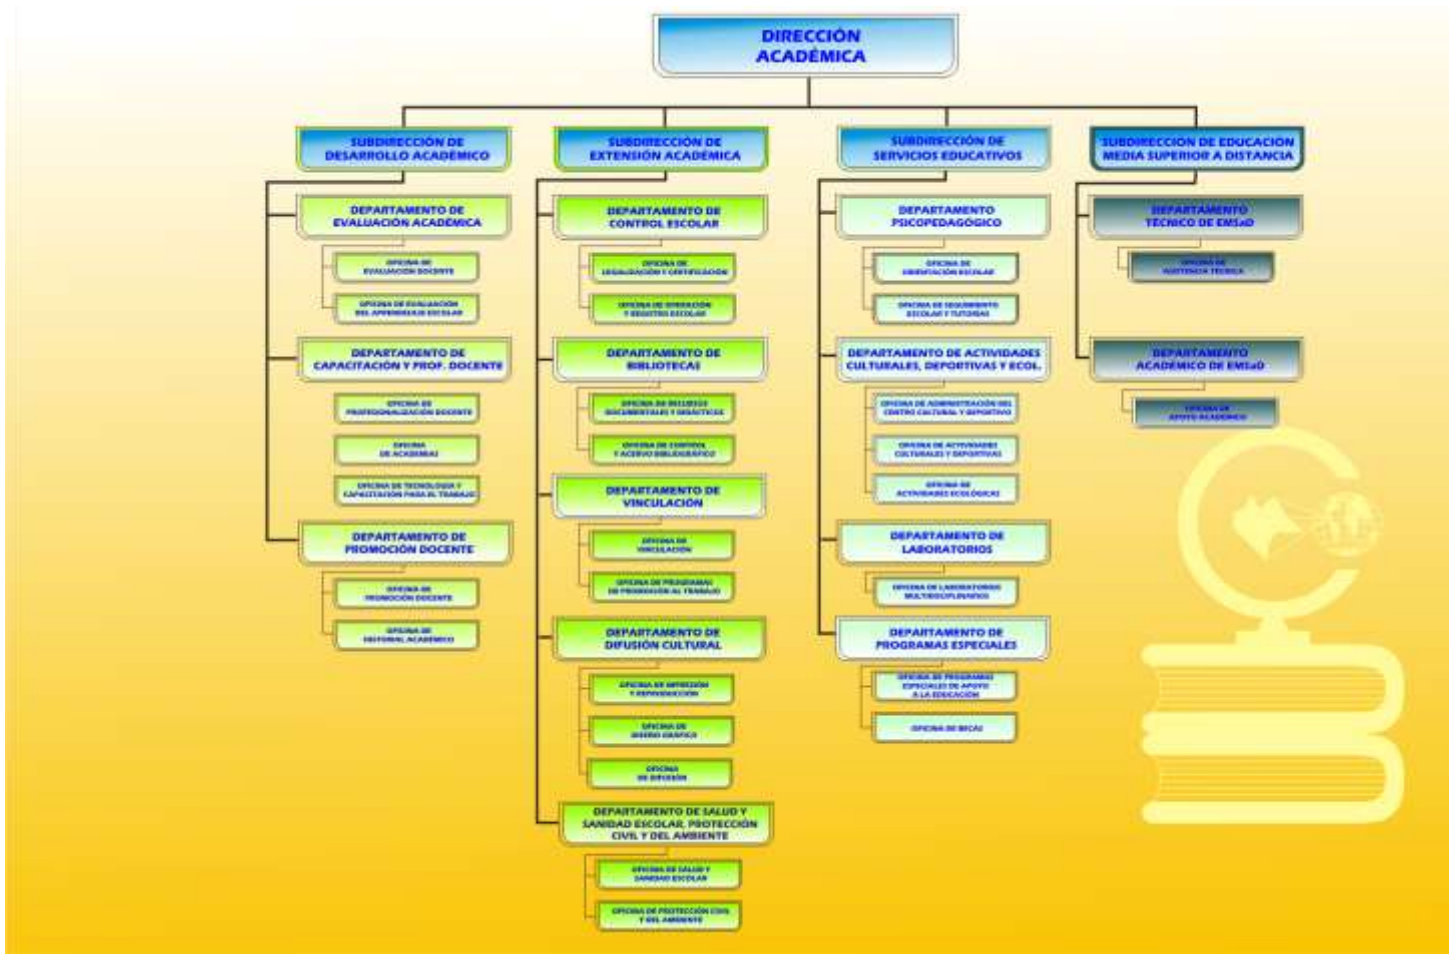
DIRECCIÓN ACADÉMICA

SUBDIRECCIÓN DE DESARROLLO ACADÉMICO

DEPARTAMENTO DE EVALUACIÓN ACADÉMICA

OFICINA DE EVALUACIÓN DOCENTE

OFICINA DE EVALUACIÓN DEL APRENDIZAJE ESCOLAR

DEPARTAMENTO DE CAPACITACIÓN Y PROF. DOCENTE

OFICINA DE PROFESIONALIZACIÓN DOCENTE

OFICINA DE ACADEMIAS

OFICINA DE TECNOLOGÍA Y CAPACITACIÓN PARA EL TRABAJO

DEPARTAMENTO DE PROMOCIÓN DOCENTE

OFICINA DE PROMOCIÓN DOCENTE

OFICINA DE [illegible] ACADÉMICO

SUBDIRECCIÓN DE EXTENSIÓN ACADÉMICA

DEPARTAMENTO DE CONTROL ESCOLAR

OFICINA DE LEGALIZACIÓN Y CERTIFICACIÓN

OFICINA DE INSCRIPCIÓN Y REGISTRO ESCOLAR

DEPARTAMENTO DE BIBLIOTECAS

OFICINA DE RECURSOS DOCUMENTALES Y DIDÁCTICOS

OFICINA DE CONTROL Y ACERVO BIBLIOGRÁFICO

DEPARTAMENTO DE VINCULACIÓN

OFICINA DE VINCULACIÓN

OFICINA DE PROGRAMAS DE PROMOCIÓN AL TRABAJO

DEPARTAMENTO DE DIFUSIÓN CULTURAL

OFICINA DE IMPRESIÓN Y REPRODUCCIÓN

OFICINA DE DISEÑO GRÁFICO

OFICINA DE DIFUSIÓN

DEPARTAMENTO DE SALUD Y SANIDAD ESCOLAR, PROTECCIÓN CIVIL Y DEL AMBIENTE

OFICINA DE SALUD Y SANIDAD ESCOLAR

OFICINA DE PROTECCIÓN CIVIL Y DEL AMBIENTE

SUBDIRECCIÓN DE SERVICIOS EDUCATIVOS

DEPARTAMENTO PSICOPEDAGÓGICO

OFICINA DE ORIENTACIÓN ESCOLAR

OFICINA DE SEGUIMIENTO ESCOLAR Y TUTORÍAS

DEPARTAMENTO DE ACTIVIDADES CULTURALES, DEPORTIVAS Y ECOL.

OFICINA DE ADMINISTRACIÓN DEL CENTRO CULTURAL Y DEPORTIVO

OFICINA DE ACTIVIDADES CULTURALES Y DEPORTIVAS

OFICINA DE ACTIVIDADES ECOLÓGICAS

DEPARTAMENTO DE LABORATORIOS

OFICINA DE LABORATORIOS MULTIDISCIPLINARIOS

DEPARTAMENTO DE PROGRAMAS ESPECIALES

OFICINA DE PROGRAMAS ESPECIALES DE APOYO A LA EDUCACIÓN

OFICINA DE BECAS

SUBDIRECCION DE EDUCACION MEDIA SUPERIOR A DISTANCIA

DEPARTAMENTO TÉCNICO DE EMSaD

OFICINA DE ASISTENCIA TÉCNICA

DEPARTAMENTO ACADÉMICO DE EMSaD

OFICINA DE APOYO ACADÉMICO